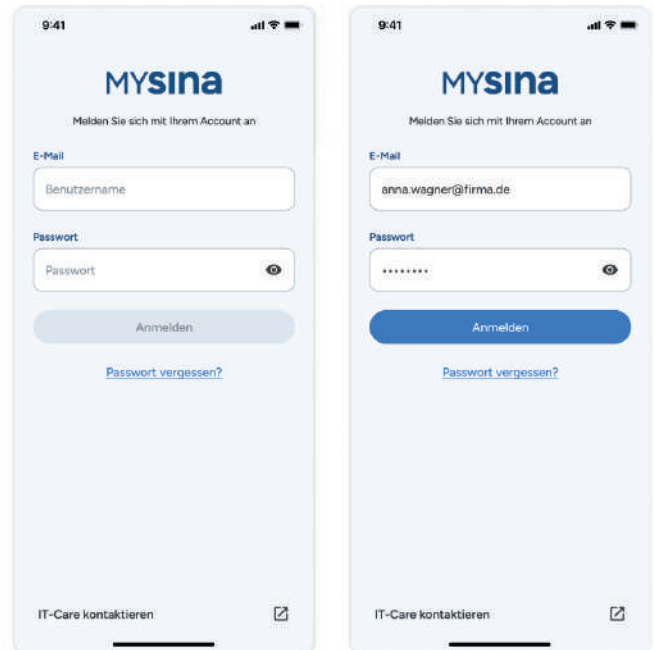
9:41

MYSINA

Melden Sie sich mit Ihrem Account an

E-Mail

Benutzername

Passwort

Passwort

Anmelden

Passwort vergessen?

IT-Care kontaktieren

9:41

MYSINA

Melden Sie sich mit Ihrem Account an

E-Mail

anna.wagner@firma.de

Passwort

•••••••••

Anmelden

Passwort vergessen?

IT-Care kontaktieren